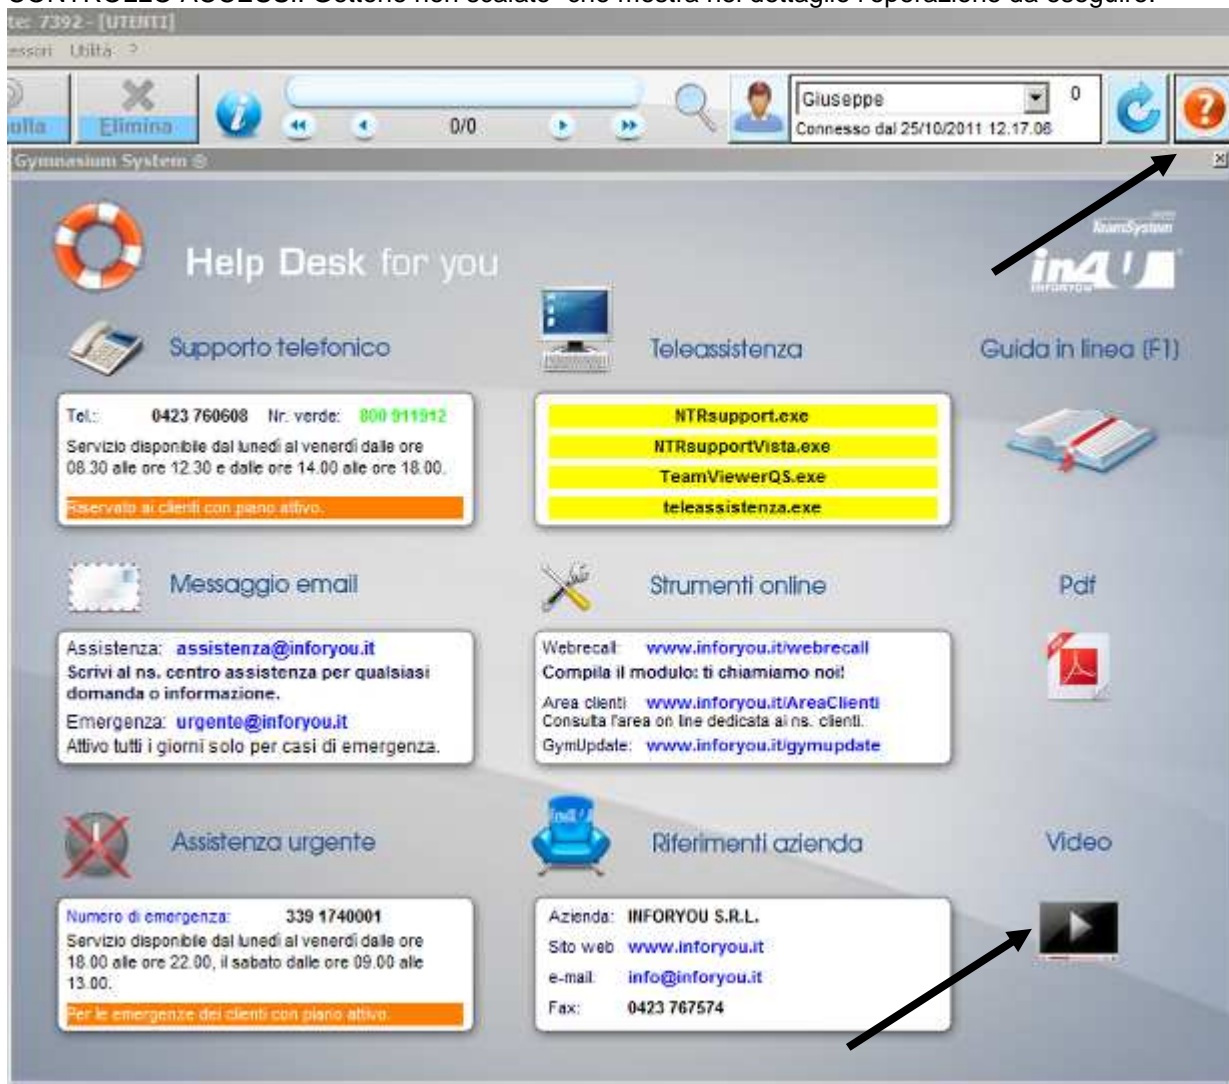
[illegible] "che mostra nel dettaglio l'operazione da eseguire.

te: 7392 - [UTENTI]

essori Utilità ?

ulla Elimina

0/0

Giuseppe 0

Connesso dal 25/10/2011 12.17.06

Gymnasium System ®

Help Desk for you

TeamSystem

in4U

Supporto telefonico

Tel.: 0423 760608 Nr. verde: 800 911912

Servizio disponibile dal lunedì al venerdì dalle ore 08.30 alle ore 12.30 e dalle ore 14.00 alle ore 18.00.

Riservato ai clienti con piano attivo.

Teleassistenza

NTRsupport.exe

NTRsupportVista.exe

TeamViewerQS.exe

teleassistenza.exe

Guida in linea (F1)

Messaggio email

Assistenza: assistenza@inforyou.it

Scrivi al ns. centro assistenza per qualsiasi domanda o informazione.

Emergenza: urgente@inforyou.it

Attivo tutti i giorni solo per casi di emergenza.

Strumenti online

Webrecall: www.inforyou.it/webrecall

Compila il modulo: ti chiamiamo noi!

Area clienti www.inforyou.it/AreaClienti

Consulta l'area on line dedicata ai ns. clienti.

GymUpdate: www.inforyou.it/gymupdate

Pdf

Assistenza urgente

Numero di emergenza: 339 1740001

Servizio disponibile dal lunedì al venerdì dalle ore 18.00 alle ore 22.00, il sabato dalle ore 09.00 alle 13.00.

Per le emergenze dei clienti con piano attivo.

Riferimenti azienda

Azienda: INFORYOU S.R.L.

Sito web www.inforyou.it

e-mail: info@inforyou.it

Fax: 0423 767574

Video